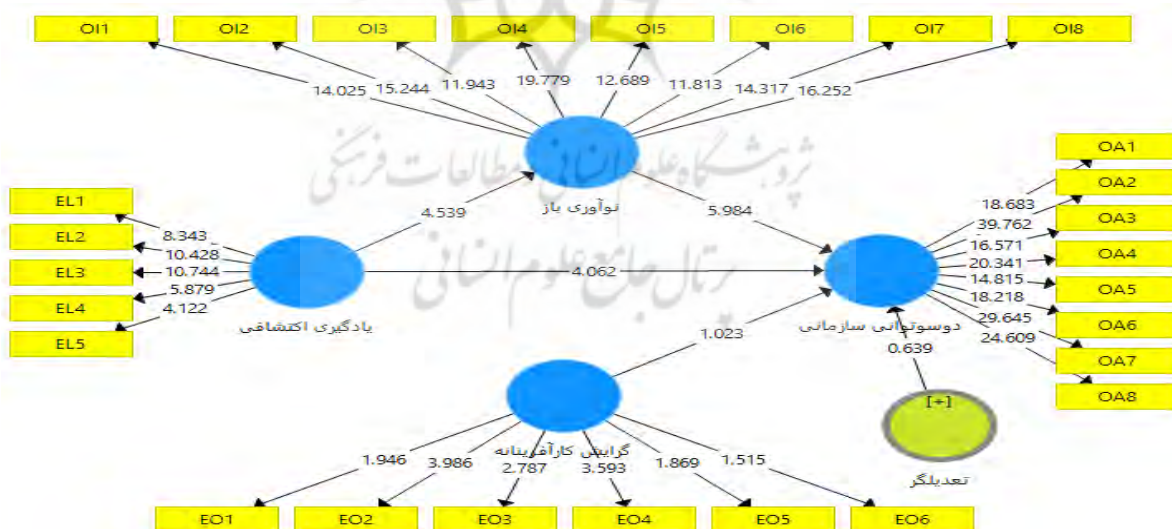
OI1 OI2 OI3 OI4 OI5 OI6 OI7 OI8

14.025 15.244 11.943 19.779 12.689 11.813 14.317 16.252

نوآوری باز

4.539

5.984

EL1
EL2
EL3
EL4
EL5

8.343
10.428
10.744
5.879
4.122

یادگیری اکتشافی

4.062

OA1
OA2
OA3
OA4
OA5
OA6
OA7
OA8

18.683
39.762
16.571
20.341
14.815
18.218
29.645
24.609

دوسوتوانی سازمانی

1.023

0.639

[+]

تعدیلگر

گرایش کارآفرینانه

1.946 3.986 2.787 3.593 1.869 1.515

EO1 EO2 EO3 EO4 EO5 EO6

پژوهشگاه علوم انسانی و مطالعات فرهنگی
پرتال جامع علوم انسانی